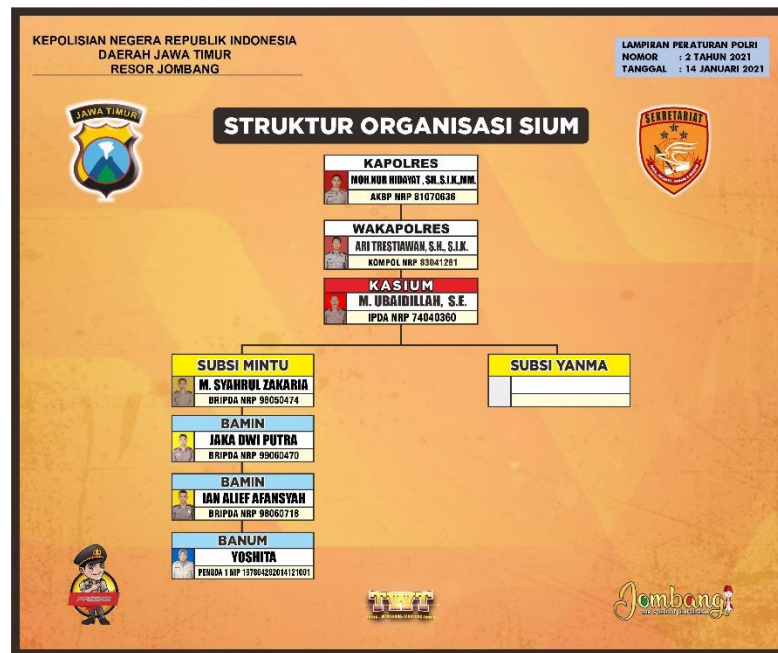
KEPOLISIAN NEGERA REPUBLIK INDONESIA
DAERAH JAWA TIMUR
RESOR JOMBANG

LAMPIRAN PERATURAN POLRI
NOMOR : 2 TAHUN 2021
TANGGAL : 14 JANUARI 2021

JAWA TIMUR

SEKRETARIAT

STRUKTUR ORGANISASI SIUM

KAPOLRES
MOH.NUR HIDAYAT, SH.,S.I.K.,MM.
AKBP NRP 81070636

WAKAPOLRES
ARI TRESTIAWAN, S.H., S.I.K.
KOMPOL NRP 83041281

KASIUM
M. UBAIDILLAH, S.E.
IPDA NRP 74040360

SUBSI MINTU
M. SYAHRUL ZAKARIA
BRIPDA NRP 98050474

SUBSI YANMA

BAMIN
JAKA DWI PUTRA
BRIPDA NRP 99060470

BAMIN
IAN ALIEF AFANSYAH
BRIPDA NRP 98060718

BANUM
YOSHITA
PENGDA 1 NIP 197804282014121001

TWT

Jombang